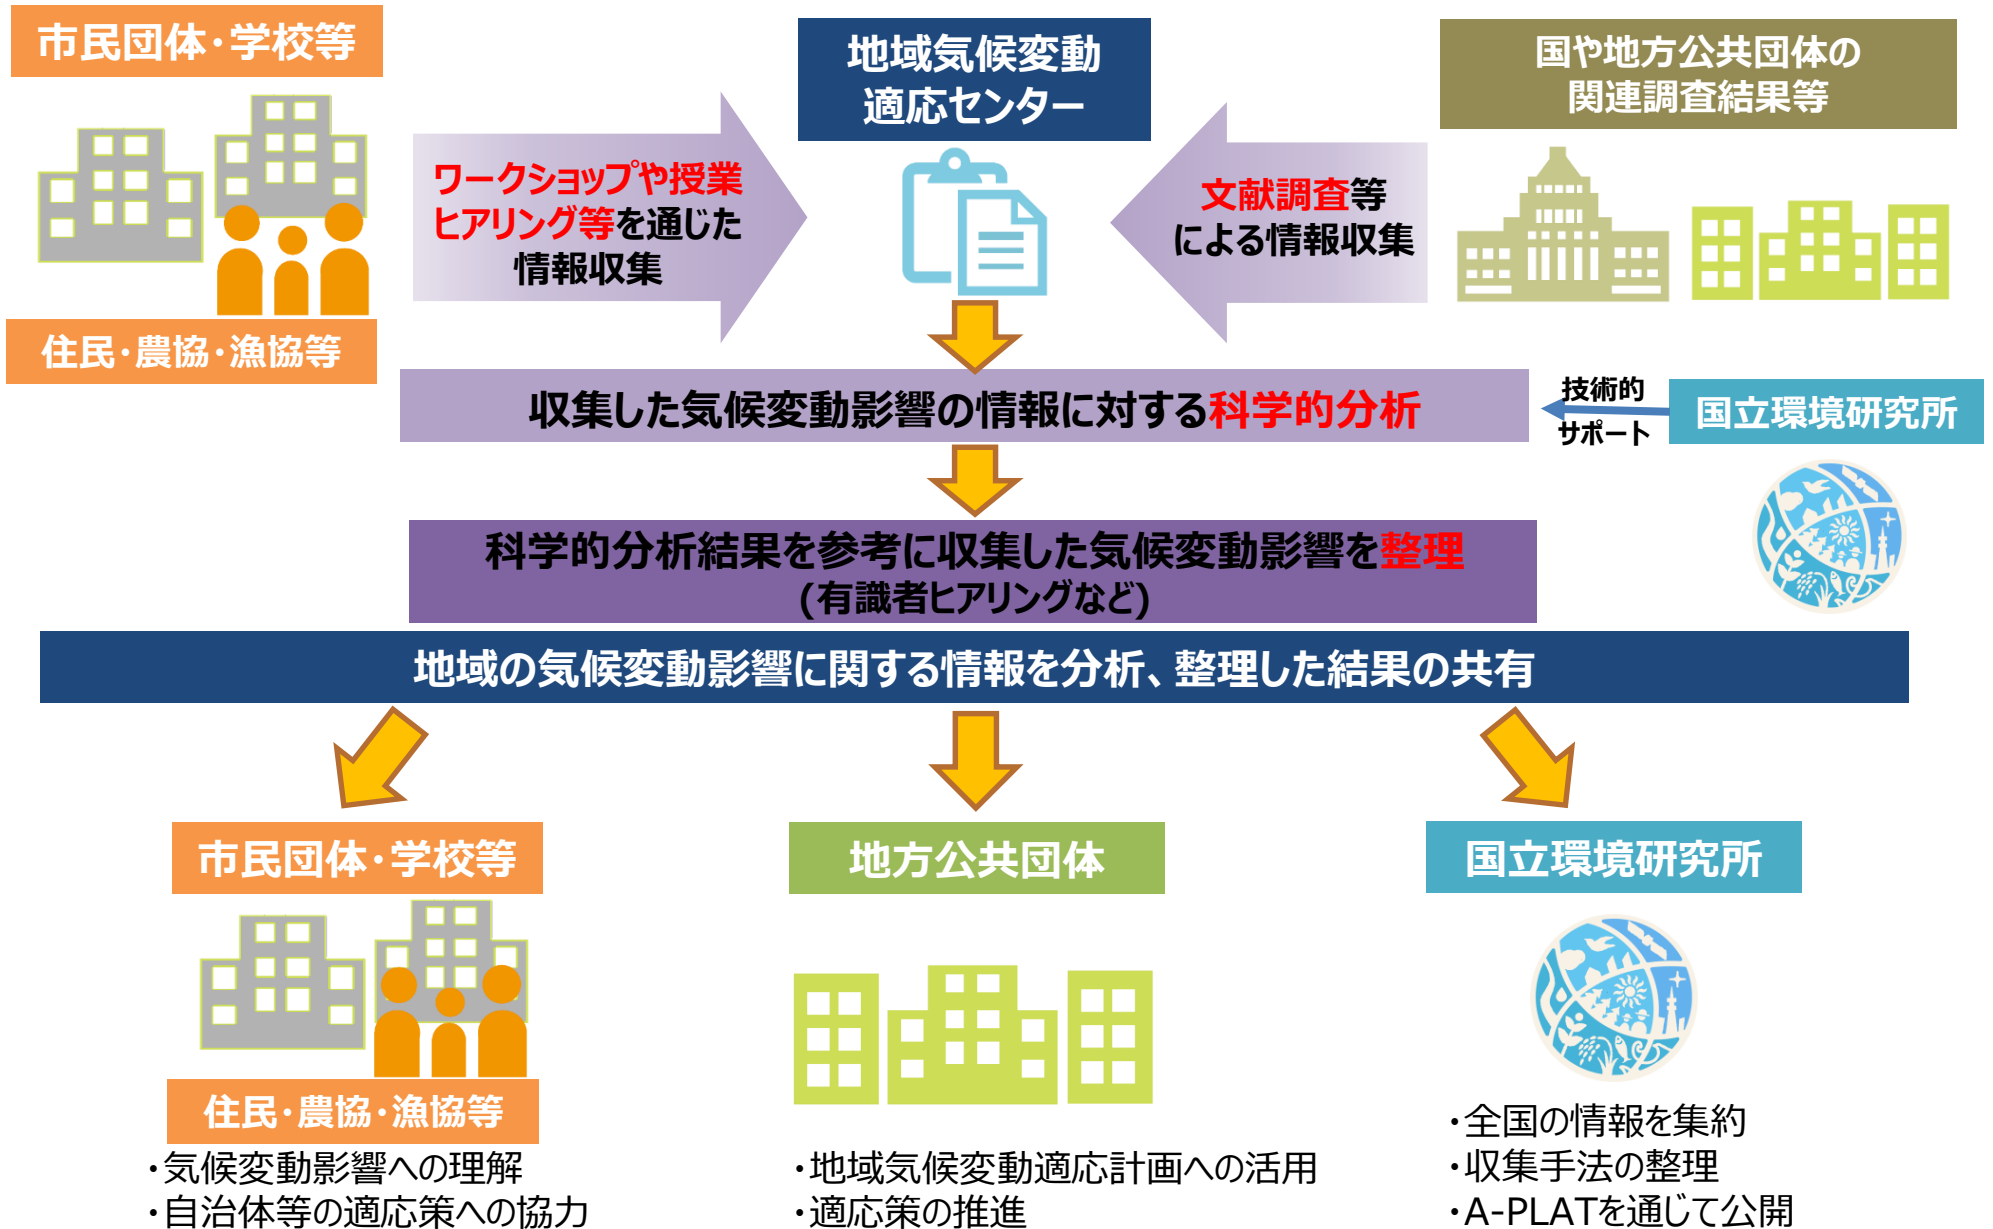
市民団体・学校等

住民・農協・漁協等

ワークショップや授業ヒアリング等を通じた情報収集

地域気候変動適応センター

文献調査等による情報収集

国や地方公共団体の関連調査結果等

収集した気候変動影響の情報に対する科学的分析

技術的サポート

国立環境研究所

科学的分析結果を参考に収集した気候変動影響を整理
(有識者ヒアリングなど)

地域の気候変動影響に関する情報を分析、整理した結果の共有

市民団体・学校等

住民・農協・漁協等

・気候変動影響への理解
・自治体等の適応策への協力

地方公共団体

・地域気候変動適応計画への活用
・適応策の推進

国立環境研究所

・全国の情報を集約
・収集手法の整理
・A-PLATを通じて公開